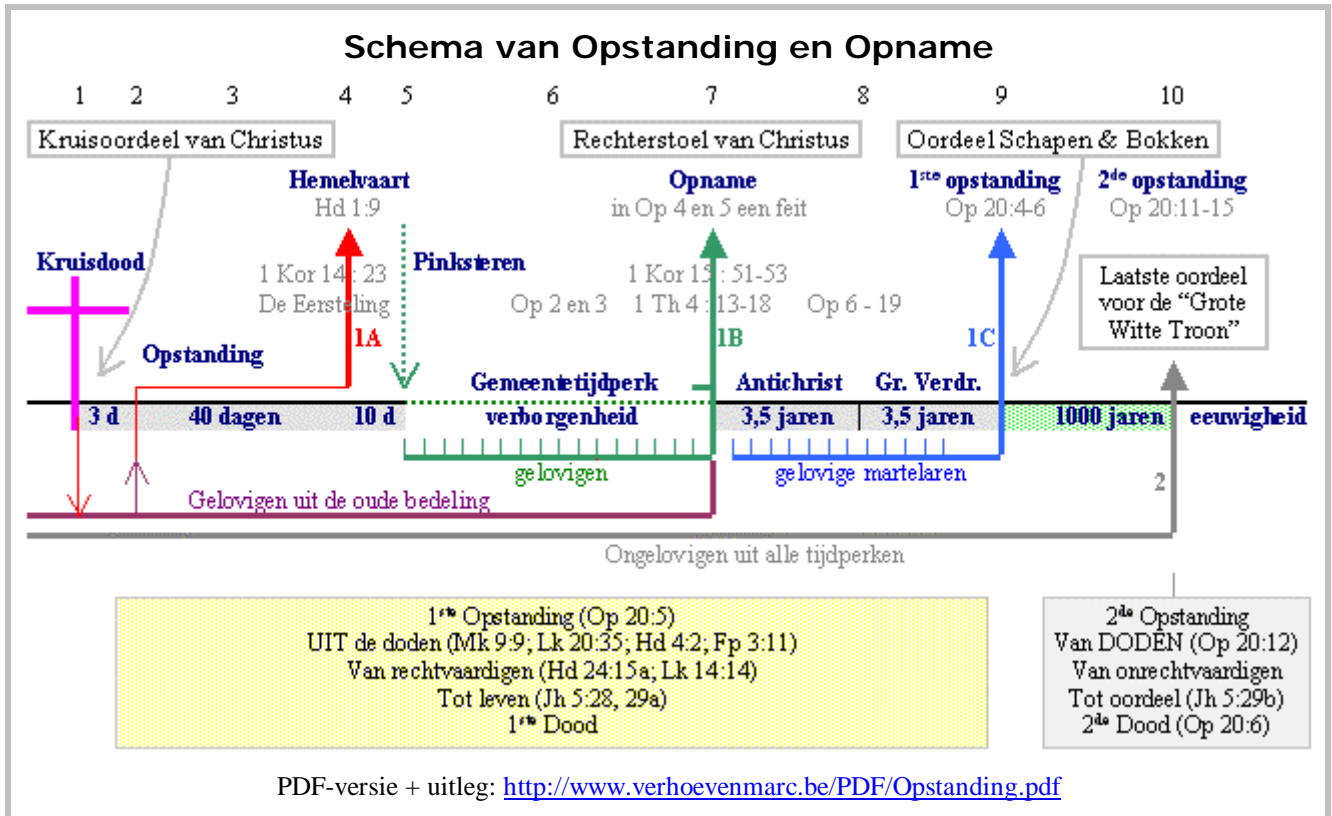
Schema van Opstanding en Opname

1 2 3 4 5 6 7 8 9 10

Kruisoordeel van Christus

Rechterstoel van Christus

Oordeel Schapen & Bokken

Hemelvaart
Hd 1:9

Opname
in Op 4 en 5 een feit

1$^{ste}$ opstanding
Op 20:4-6

2$^{de}$ opstanding
Op 20:11-15

Kruisdood

1 Kor 15 : 23
De Eersteling

Pinksteren

1 Kor 15 : 51-53

Op 2 en 3 1 Th 4 : 13-18 Op 6 - 19

Laatste oordeel voor de “Grote Witte Troon”

1A

1B

1C

Opstanding

Gemeentetijdperk

Antichrist

Gr. Verdr.

3 d 40 dagen 10 d verborgenheid 3,5 jaren 3,5 jaren 1000 jaren eeuwigheid

gelovigen

gelovige martelaren

Gelovigen uit de oude bedeling

2

Ongelovigen uit alle tijdperken

1$^{ste}$ Opstanding (Op 20:5)
UIT de doden (Mk 9:9; Lk 20:35; Hd 4:2; Fp 3:11)
Van rechtvaardigen (Hd 24:15a; Lk 14:14)
Tot leven (Jh 5:28, 29a)
1$^{ste}$ Dood

2$^{de}$ Opstanding
Van DODEN (Op 20:12)
Van onrechtvaardigen
Tot oordeel (Jh 5:29b)
2$^{de}$ Dood (Op 20:6)

PDF-versie + uitleg: http://www.verhoevenmarc.be/PDF/Opstanding.pdf